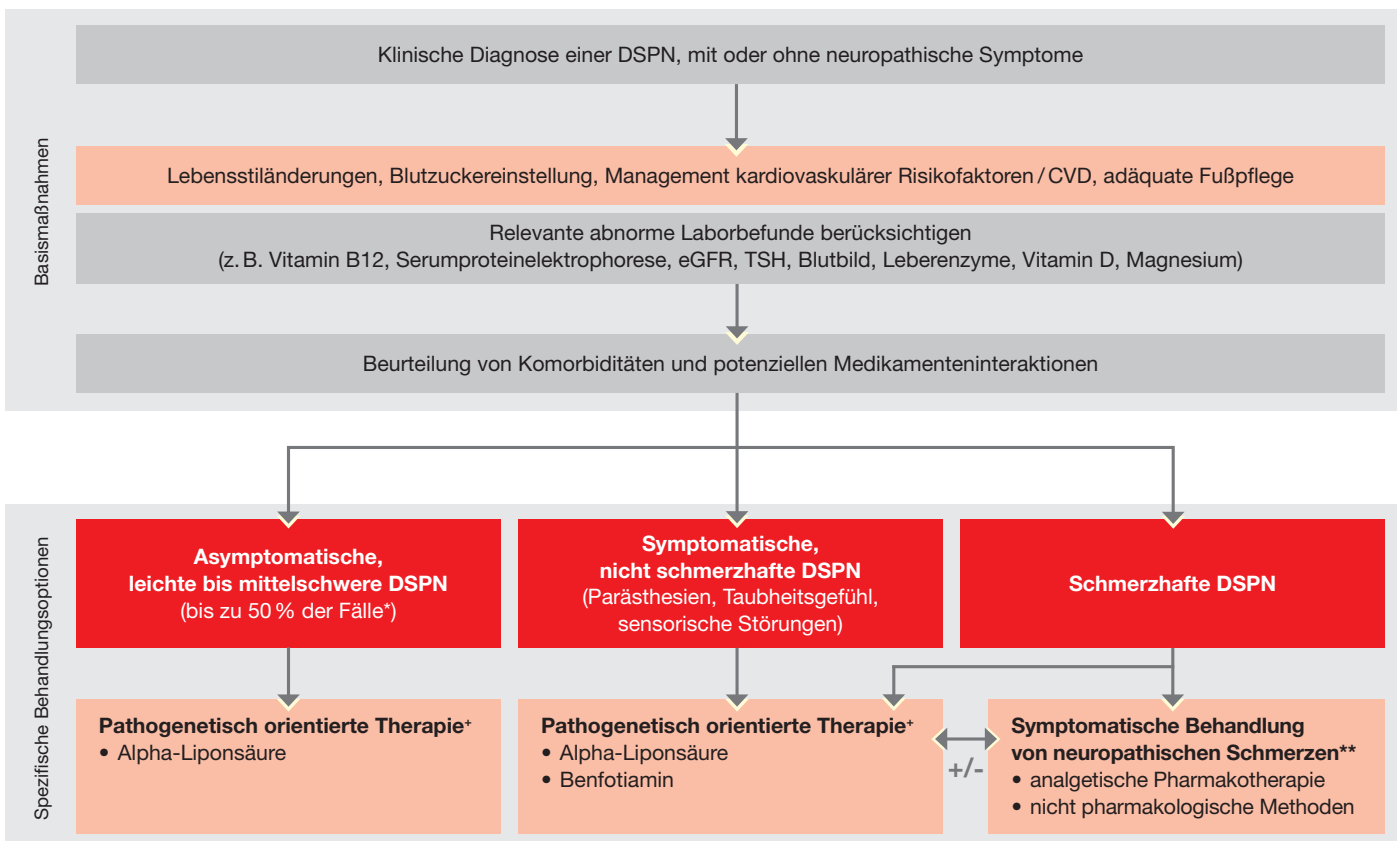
Basismaßnahmen

Klinische Diagnose einer DSPN, mit oder ohne neuropathische Symptome

Lebensstiländerungen, Blutzuckereinstellung, Management kardiovaskulärer Risikofaktoren / CVD, adäquate Fußpflege

Relevante abnorme Laborbefunde berücksichtigen (z. B. Vitamin B12, Serumproteinelektrophorese, eGFR, TSH, Blutbild, Leberenzyme, Vitamin D, Magnesium)

Beurteilung von Komorbiditäten und potenziellen Medikamenteninteraktionen

Spezifische Behandlungsoptionen

**Asymptomatische, leichte bis mittelschwere DSPN**
(bis zu 50 % der Fälle*)

**Symptomatische, nicht schmerzhafte DSPN**
(Parästhesien, Taubheitsgefühl, sensorische Störungen)

**Schmerzhafte DSPN**

**Pathogenetisch orientierte Therapie⁺**
• Alpha-Liponsäure

**Pathogenetisch orientierte Therapie⁺**
• Alpha-Liponsäure
• Benfotiamin

+/-

**Symptomatische Behandlung von neuropathischen Schmerzen****
• analgetische Pharmakotherapie
• nicht pharmakologische Methoden